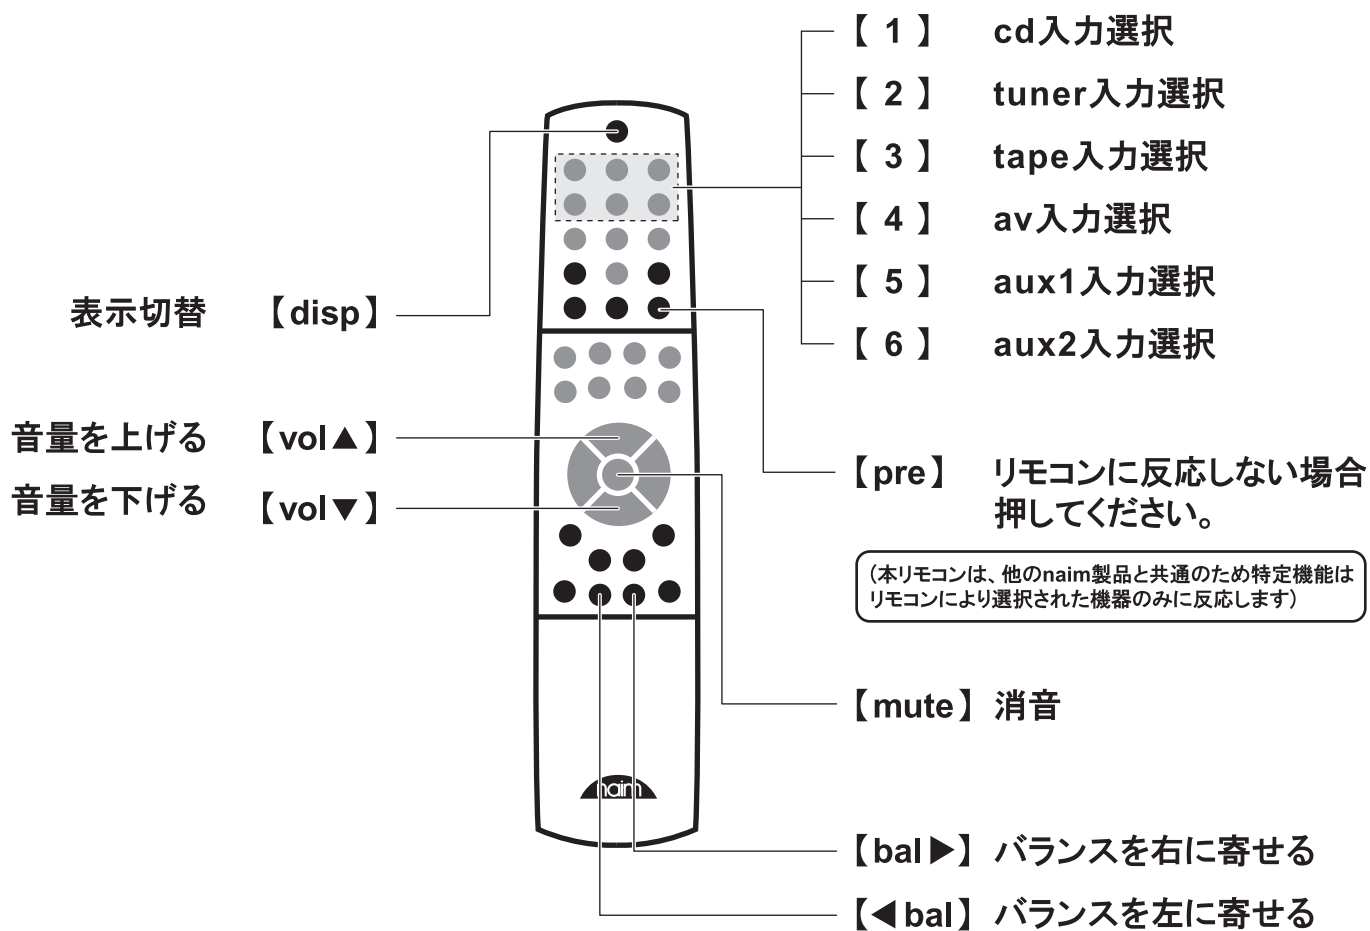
【1】 cd入力選択

【2】 tuner入力選択

【3】 tape入力選択

【4】 av入力選択

【5】 aux1入力選択

【6】 aux2入力選択

表示切替 【disp】

音量を上げる 【vol▲】

音量を下げる 【vol▼】

【pre】 リモコンに反応しない場合押してください。

（本リモコンは、他のnaim製品と共通のため特定機能はリモコンにより選択された機器のみに反応します）

【mute】 消音

naim

【bal▶】 バランスを右に寄せる

【◀bal】 バランスを左に寄せる